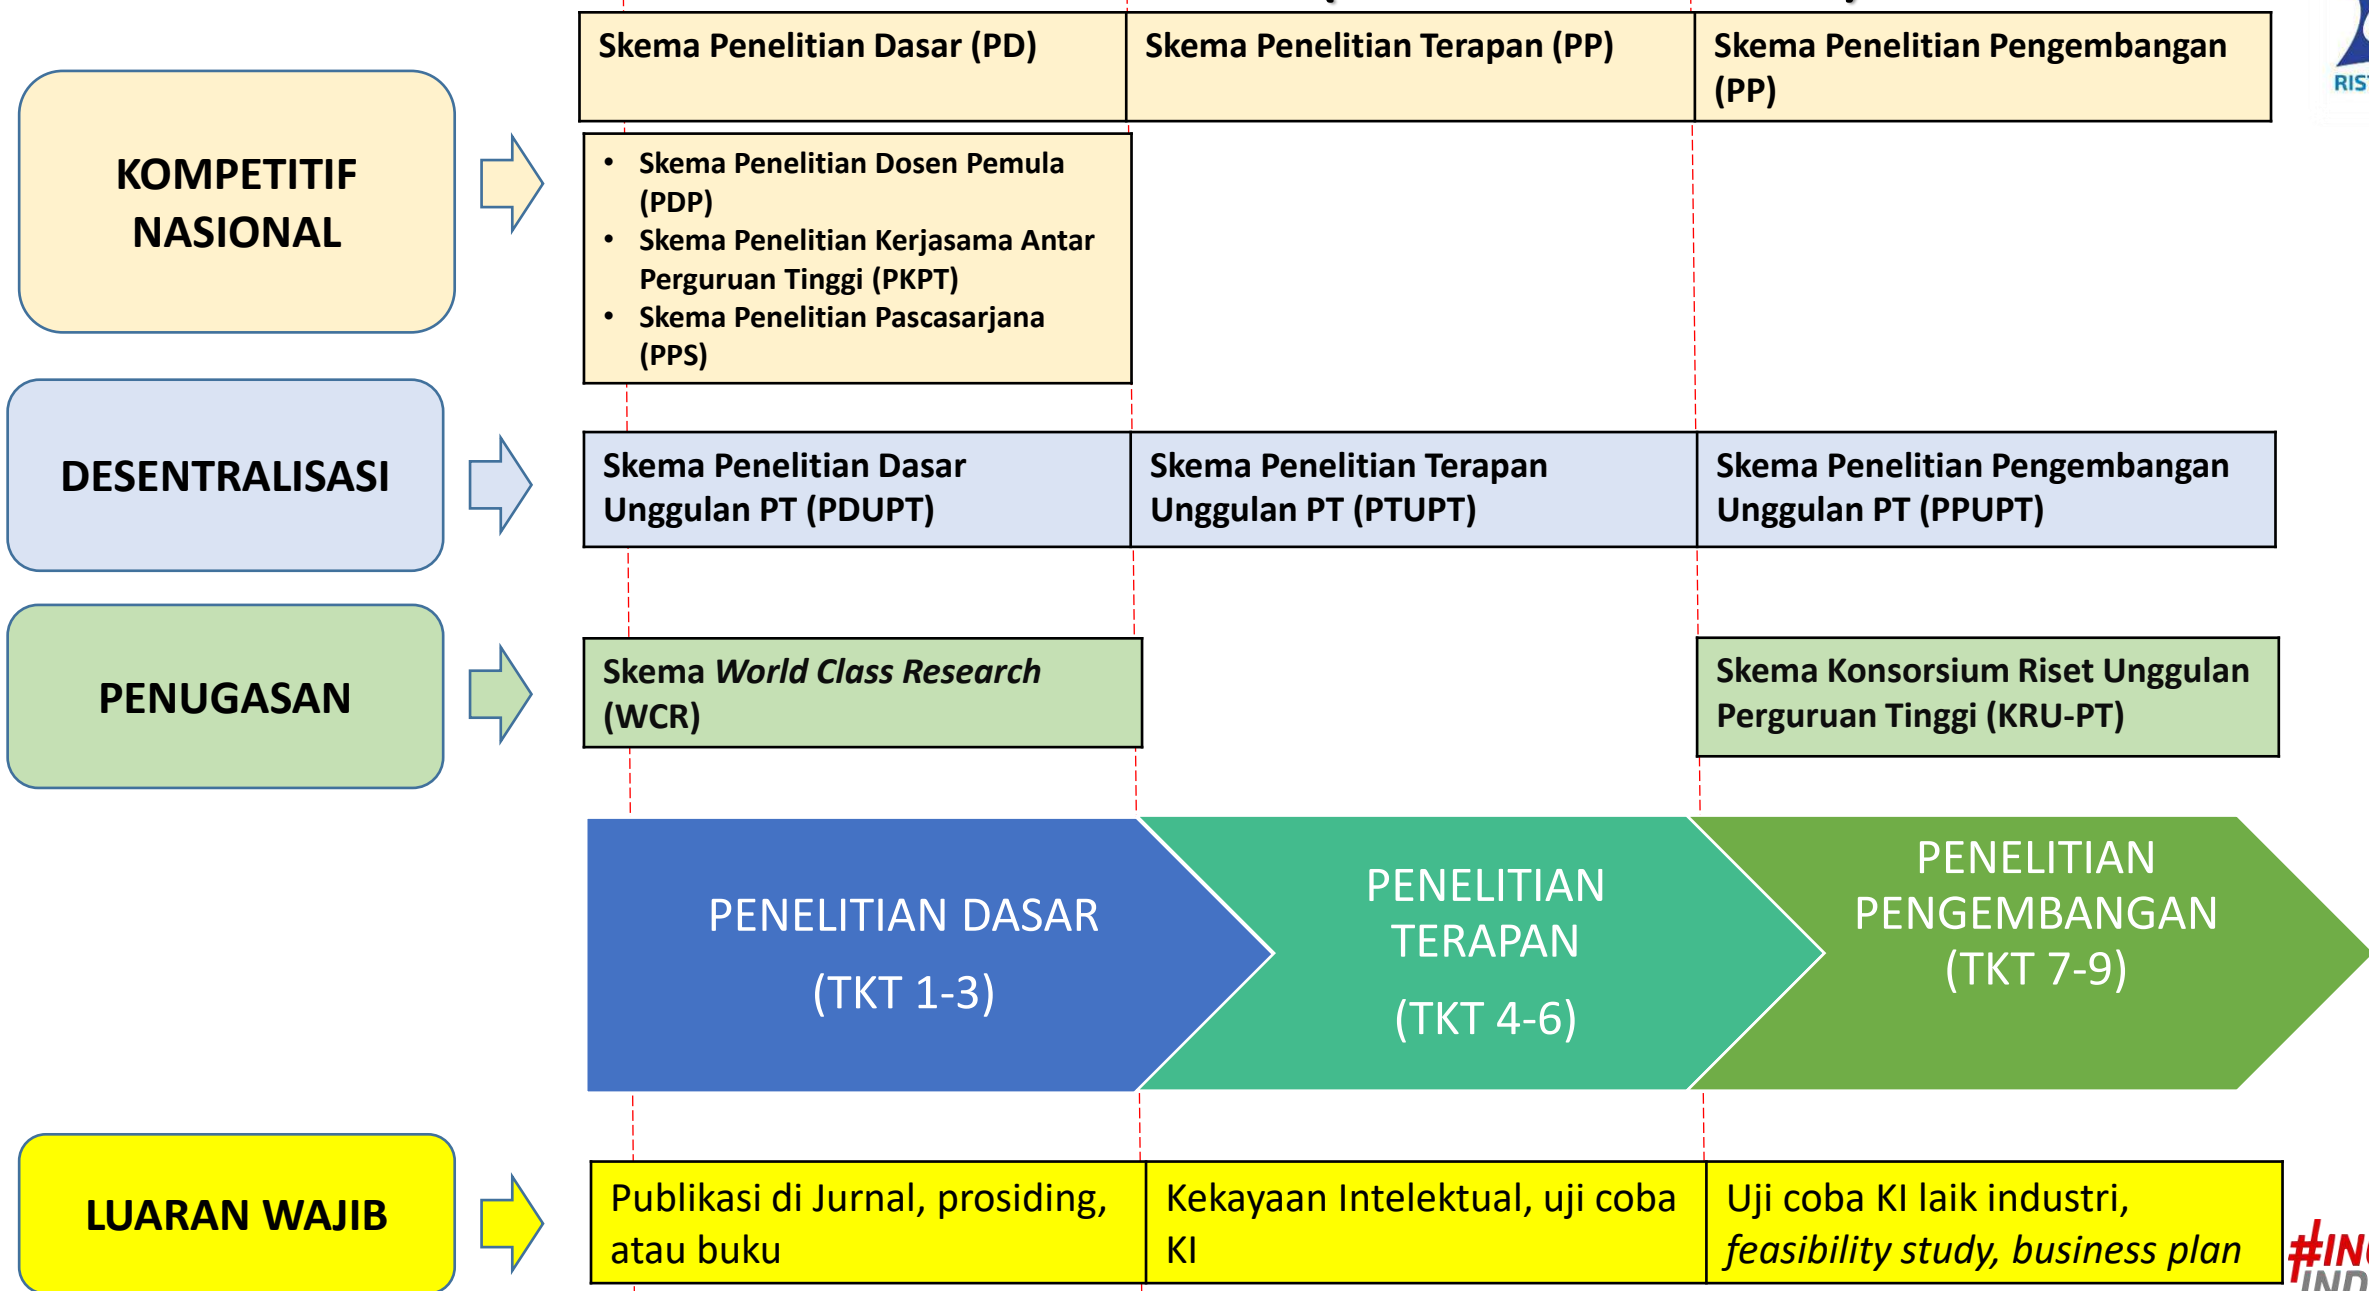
KOMPETITIF NASIONAL

| Skema Penelitian Dasar (PD) | Skema Penelitian Terapan (PP) | Skema Penelitian Pengembangan (PP) |
|---|---|---|

- Skema Penelitian Dosen Pemula (PDP)
- Skema Penelitian Kerjasama Antar Perguruan Tinggi (PKPT)
- Skema Penelitian Pascasarjana (PPS)

DESENTRALISASI

| Skema Penelitian Dasar Unggulan PT (PDUPT) | Skema Penelitian Terapan Unggulan PT (PTUPT) | Skema Penelitian Pengembangan Unggulan PT (PPUPT) |
|---|---|---|

PENUGASAN

Skema *World Class Research* (WCR)

Skema Konsorsium Riset Unggulan Perguruan Tinggi (KRU-PT)

PENELITIAN DASAR (TKT 1-3)

PENELITIAN TERAPAN (TKT 4-6)

PENELITIAN PENGEMBANGAN (TKT 7-9)

LUARAN WAJIB

| Publikasi di Jurnal, prosiding, atau buku | Kekayaan Intelektual, uji coba KI | Uji coba KI laik industri, *feasibility study, business plan* |
|---|---|---|

RIS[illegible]

#IN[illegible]
IND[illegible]